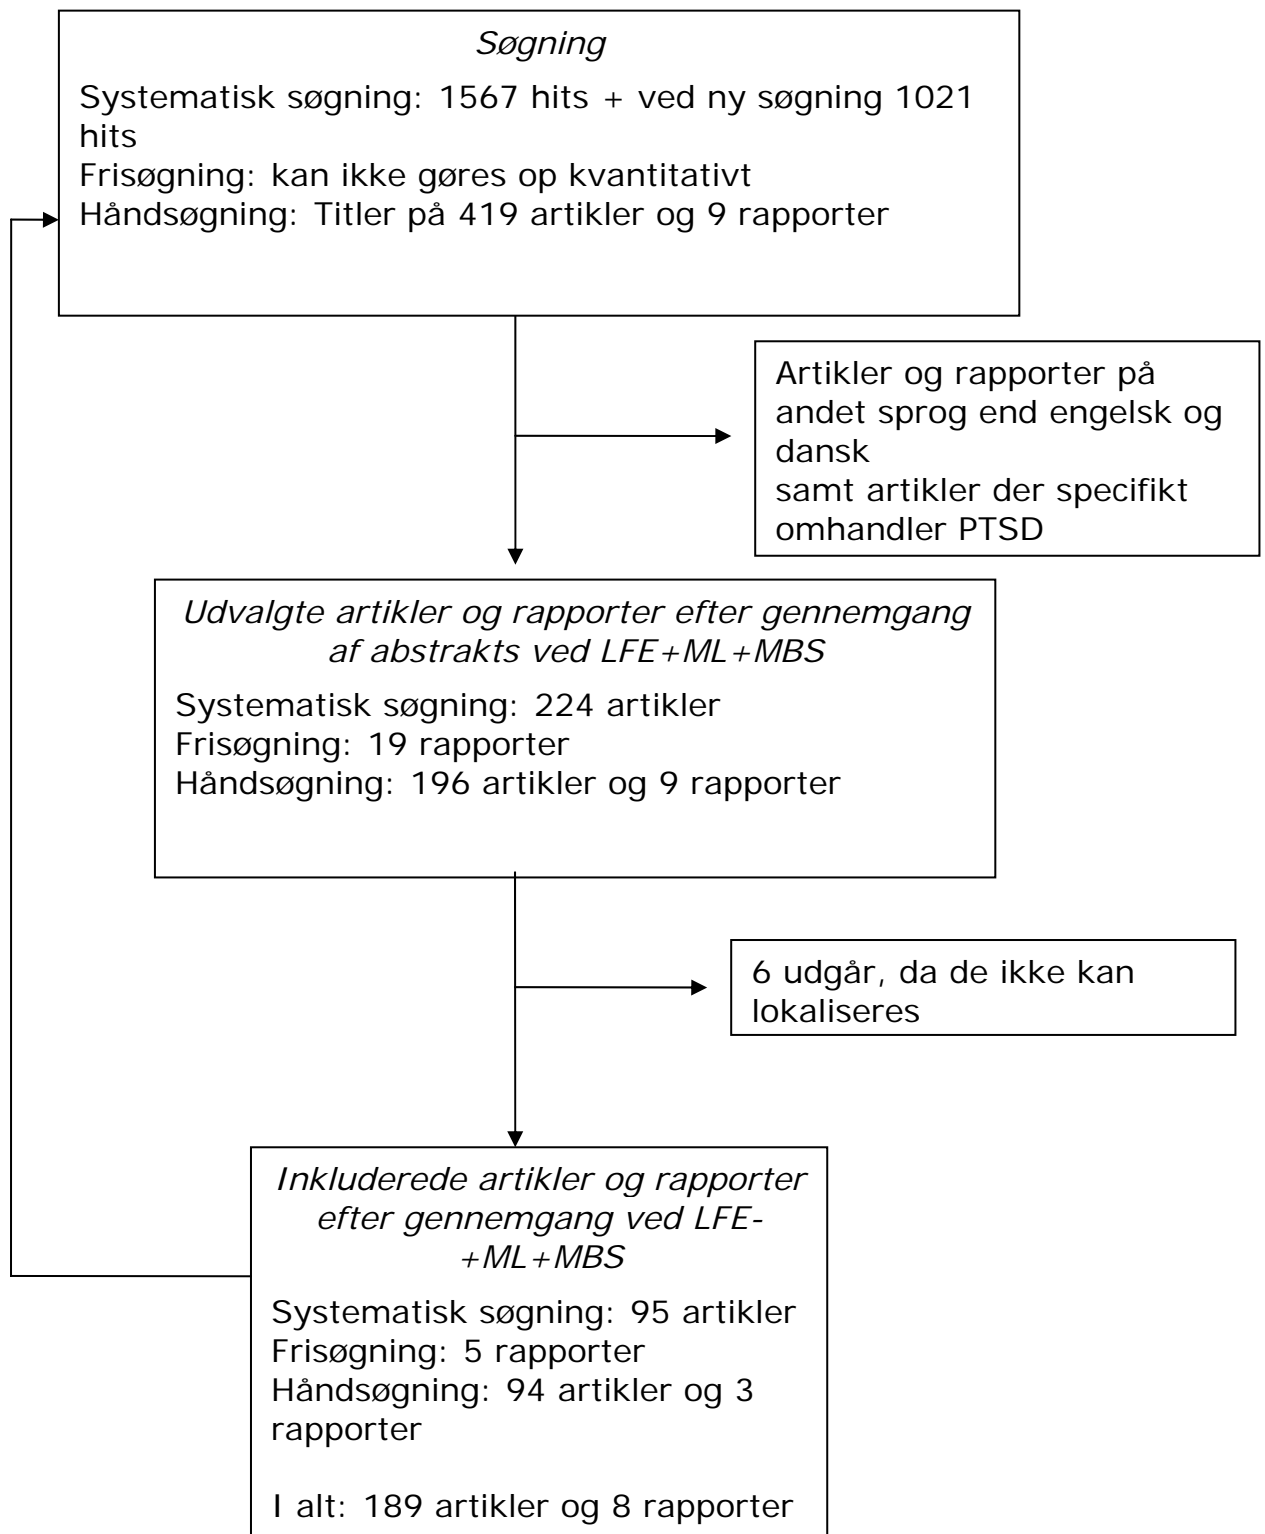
Søgning

Systematisk søgning: 1567 hits + ved ny søgning 1021 hits
Frisøgning: kan ikke gøres op kvantitativt
Håndsøgning: Titler på 419 artikler og 9 rapporter

Artikler og rapporter på andet sprog end engelsk og dansk
samt artikler der specifikt omhandler PTSD

Udvalgte artikler og rapporter efter gennemgang af abstrakts ved LFE+ML+MBS

Systematisk søgning: 224 artikler
Frisøgning: 19 rapporter
Håndsøgning: 196 artikler og 9 rapporter

6 udgår, da de ikke kan lokaliseres

Inkluderede artikler og rapporter efter gennemgang ved LFE-+ML+MBS

Systematisk søgning: 95 artikler
Frisøgning: 5 rapporter
Håndsøgning: 94 artikler og 3 rapporter

I alt: 189 artikler og 8 rapporter